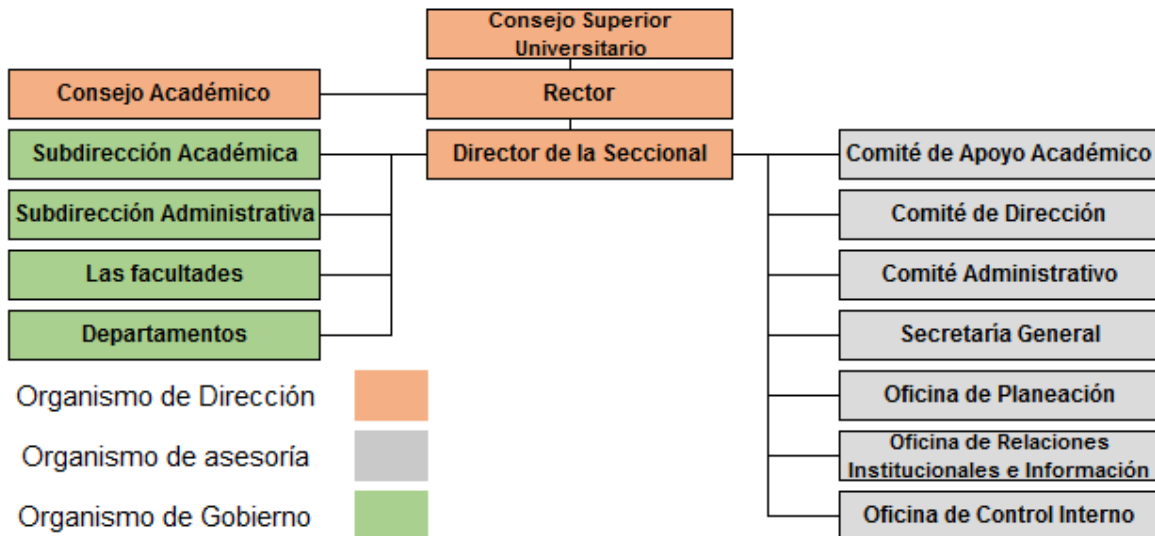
Consejo Superior Universitario

Consejo Académico

Rector

Subdirección Académica

Director de la Seccional

Comité de Apoyo Académico

Subdirección Administrativa

Comité de Dirección

Las facultades

Comité Administrativo

Departamentos

Secretaria General

Organismo de Dirección

Oficina de Planeación

Organismo de asesoría

Oficina de Relaciones Institucionales e Información

Organismo de Gobierno

Oficina de Control Interno